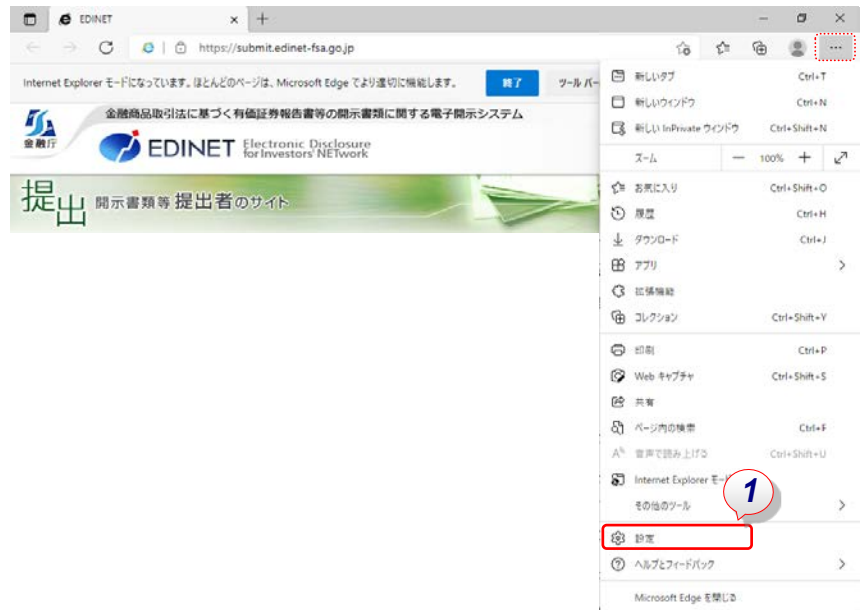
EDINET

https://submit.edinet-fsa.go.jp

Internet Explorer モードになっています。ほとんどのページは、Microsoft Edge でより適切に機能します。

終了

ツール バー

金融庁

金融商品取引法に基づく有価証券報告書等の開示書類に関する電子開示システム

EDINET Electronic Disclosure for Investors' NETwork

提出 開示書類等 提出者のサイト

新しいタブ Ctrl+T
新しいウィンドウ Ctrl+N
新しい InPrivate ウィンドウ Ctrl+Shift+N
ズーム — 100% +
お気に入り Ctrl+Shift+O
履歴 Ctrl+H
ダウンロード Ctrl+J
アプリ
拡張機能
コレクション Ctrl+Shift+Y
印刷 Ctrl+P
Web キャプチャ Ctrl+Shift+S
共有
ページ内の検索 Ctrl+F
音声で読み上げる Ctrl+Shift+U
Internet Explorer モ
その他のツール
1
設定
ヘルプとフィードバック
Microsoft Edge を閉じる